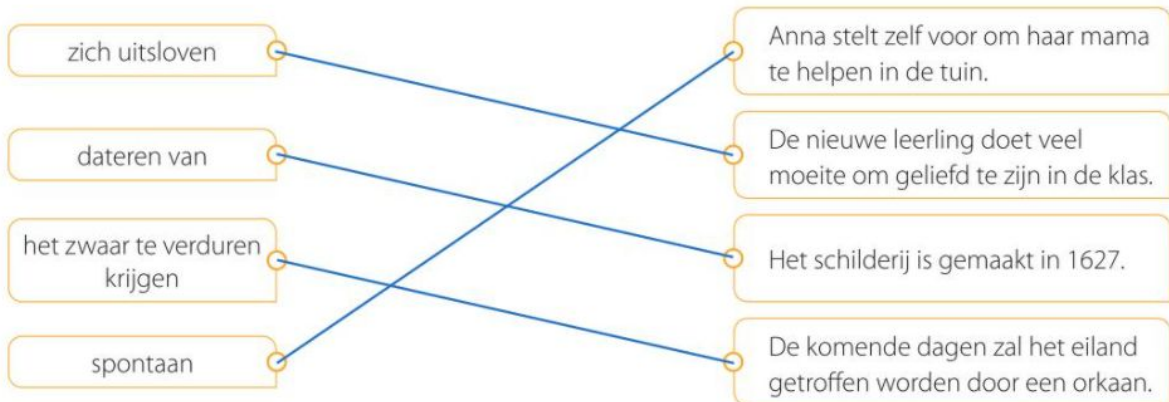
zich uitsloven

dateren van

het zwaar te verduren krijgen

spontaan

Anna stelt zelf voor om haar mama te helpen in de tuin.

De nieuwe leerling doet veel moeite om geliefd te zijn in de klas.

Het schilderij is gemaakt in 1627.

De komende dagen zal het eiland getroffen worden door een orkaan.